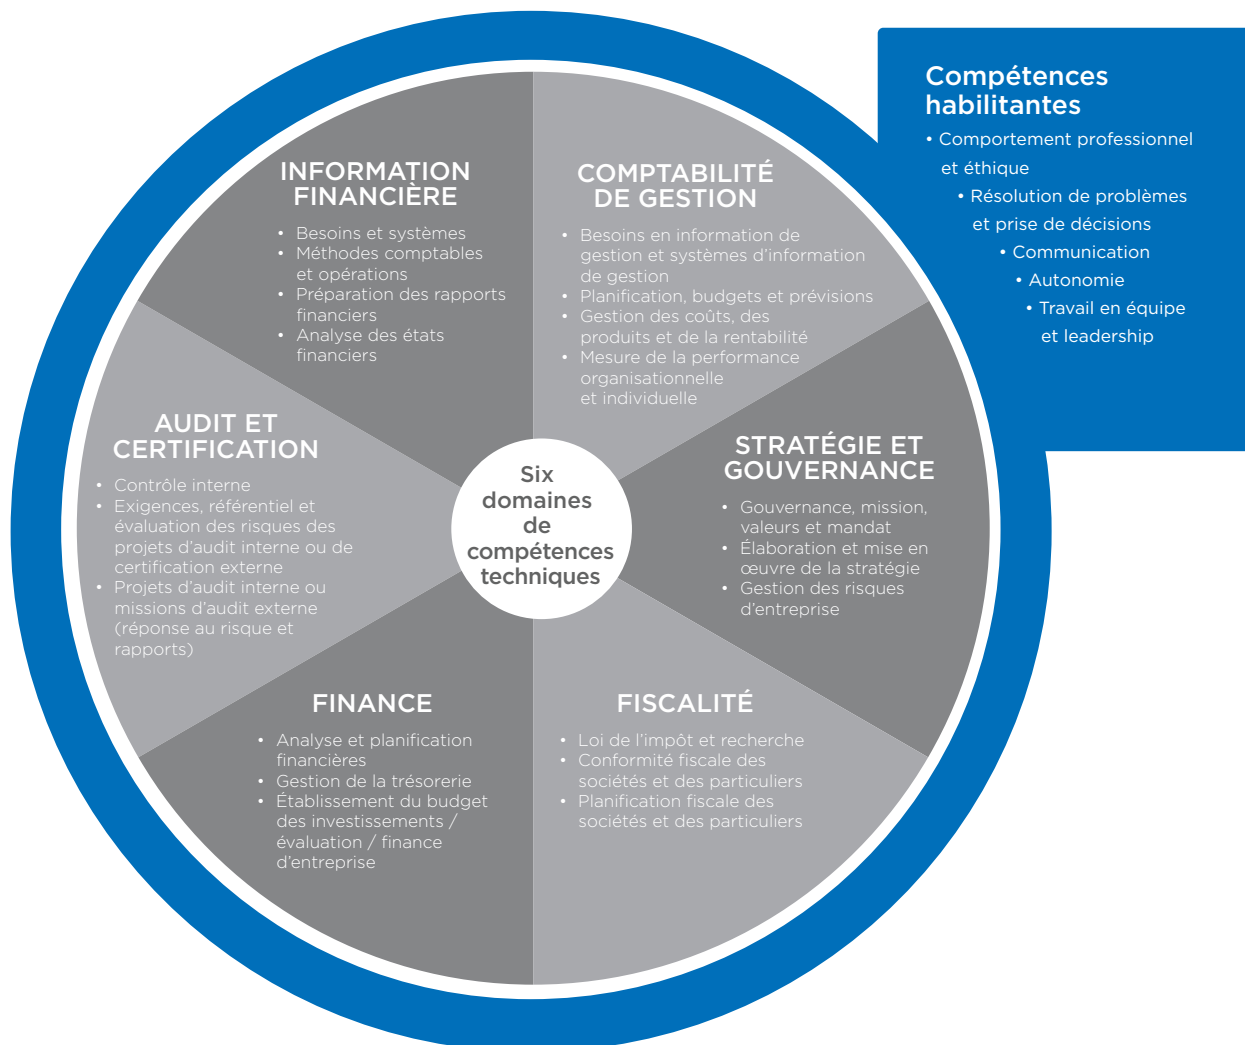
Compétences habilitantes
• Comportement professionnel et éthique
• Résolution de problèmes et prise de décisions
• Communication
• Autonomie
• Travail en équipe et leadership

INFORMATION FINANCIÈRE
• Besoins et systèmes
• Méthodes comptables et opérations
• Préparation des rapports financiers
• Analyse des états financiers

COMPTABILITÉ DE GESTION
• Besoins en information de gestion et systèmes d'information de gestion
• Planification, budgets et prévisions
• Gestion des coûts, des produits et de la rentabilité
• Mesure de la performance organisationnelle et individuelle

AUDIT ET CERTIFICATION
• Contrôle interne
• Exigences, référentiel et évaluation des risques des projets d'audit interne ou de certification externe
• Projets d'audit interne ou missions d'audit externe (réponse au risque et rapports)

Six domaines de compétences techniques

STRATÉGIE ET GOUVERNANCE
• Gouvernance, mission, valeurs et mandat
• Élaboration et mise en œuvre de la stratégie
• Gestion des risques d'entreprise

FINANCE
• Analyse et planification financières
• Gestion de la trésorerie
• Établissement du budget des investissements / évaluation / finance d'entreprise

FISCALITÉ
• Loi de l'impôt et recherche
• Conformité fiscale des sociétés et des particuliers
• Planification fiscale des sociétés et des particuliers